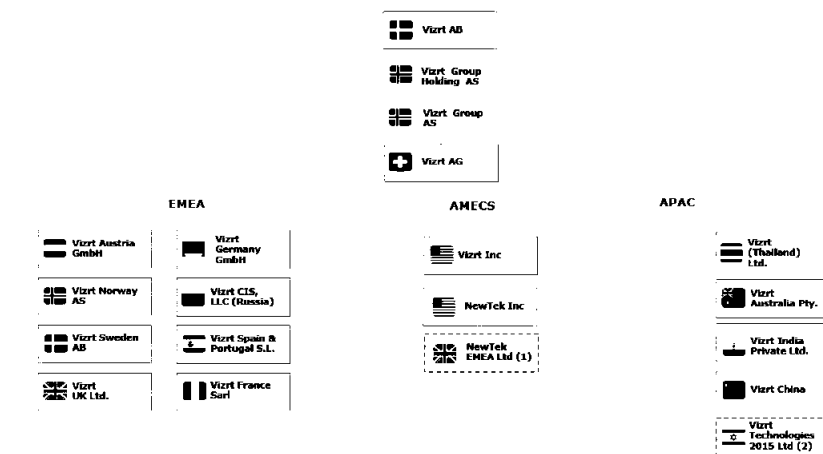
Vizrt AB

Vizrt Group Holding AS

Vizrt Group AS

Vizrt AG

EMEA

Vizrt Austria GmbH

Vizrt Germany GmbH

Vizrt Norway AS

Vizrt CIS, LLC (Russia)

Vizrt Sweden AB

Vizrt Spain & Portugal S.L.

Vizrt UK Ltd.

Vizrt France Sarl

AMECS

Vizrt Inc

NewTek Inc

NewTek EMEA Ltd (1)

APAC

Vizrt (Thailand) Ltd.

Vizrt Australia Pty.

Vizrt India Private Ltd.

Vizrt China

Vizrt Technologies 2015 Ltd (2)